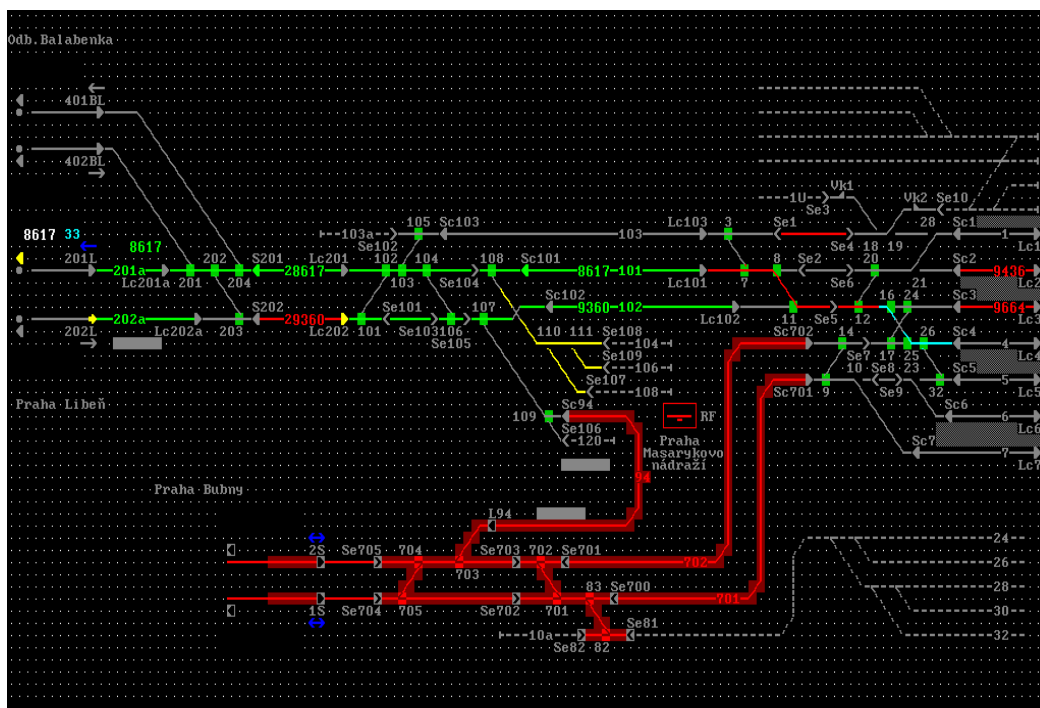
Odb.Balabenka

401BL

402BL

8617 33
8617
201L
201a
Lc201a 201
202
204
S201
28617
Lc201
103a
Se102
105 Sc103
102
103
104
Se104
108
Sc101
8617-101
Lc101
103
Lc103 3
7
Se1
8
Se2
Se3
1U
Vk1
Se4 18 19
20
Se6
Vk2 Se10
28 Sc1
1
Lc1
Sc2
9436
Lc2

202L
202a
Lc202a
203
S202
29360
Lc202 101
Se101
Se103106
Se105
107
Sc102
9360-102
Lc102
11
Se5
12
16 24
21
Sc3
9664
Lc3
110 111 Se108
104
Se109
106
Se107
108
Sc702
14
Se7 17 25
10 Se8 23
26
Sc4
4
Lc4
Sc5
5
Lc5
Sc701 9
Se9
32
Sc6
6
Lc6
Sc7
7
Lc7

Praha Libeň
109
Sc94
Se106
120
RF
Praha
Masarykovo
nádraží

Praha Bubny
L94

2S Se705 704
Se703 702 Se701
703
702
83 Se700
1S Se704 705
Se702 701
701
10a
Se81
Se82 82

24
26
28
30
32